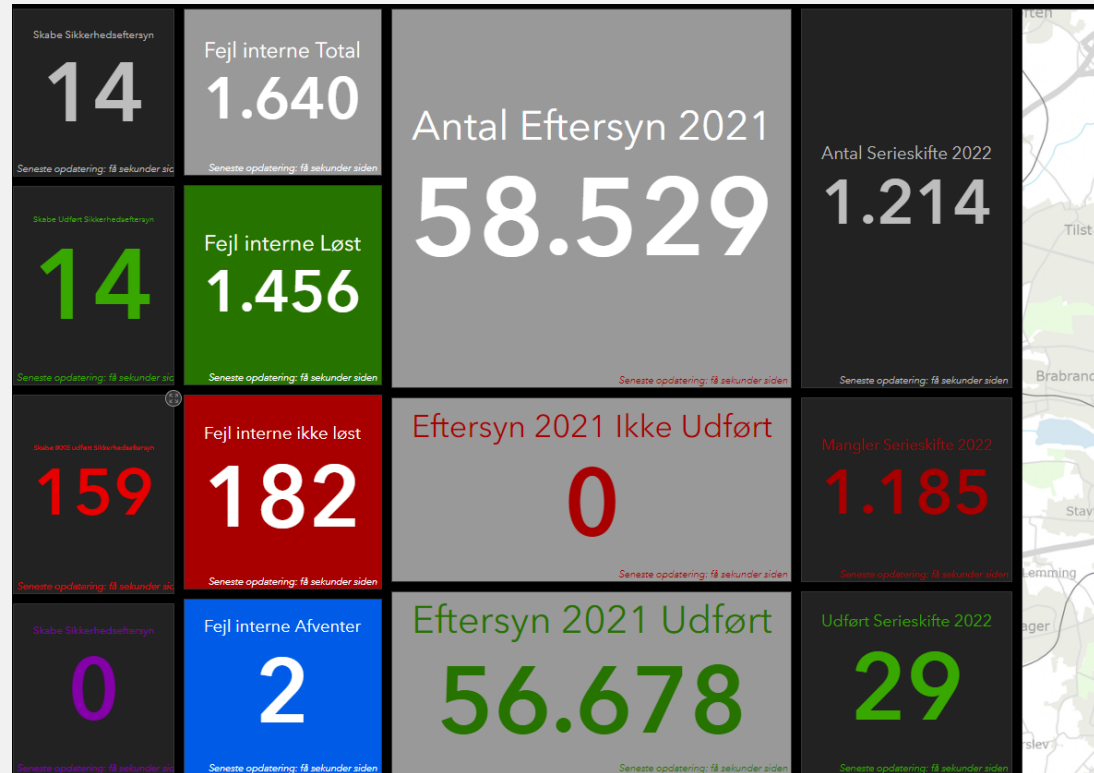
Skabe Sikkerhedseftersyn
14
Seneste opdatering: få sekunder sid

Fejl interne Total
1.640
Seneste opdatering: få sekunder siden

Antal Eftersyn 2021
58.529
Seneste opdatering: få sekunder siden

Antal Serieskifte 2022
1.214
Seneste opdatering: få sekunder siden

Skabe Udført Sikkerhedseftersyn
14
Seneste opdatering: få sekunder sid

Fejl interne Løst
1.456
Seneste opdatering: få sekunder siden

Skabe IKKE udført Sikkerhedseftersyn
159
Seneste opdatering: få sekunder sid

Fejl interne ikke løst
182
Seneste opdatering: få sekunder siden

Eftersyn 2021 Ikke Udført
0
Seneste opdatering: få sekunder siden

Mangler Serieskifte 2022
1.185
Seneste opdatering: få sekunder siden

Skabe Sikkerhedseftersyn
0
Seneste opdatering: få sekunder sid

Fejl interne Afventer
2
Seneste opdatering: få sekunder siden

Eftersyn 2021 Udført
56.678
Seneste opdatering: få sekunder siden

Udført Serieskifte 2022
29
Seneste opdatering: få sekunder siden

Tilst
Brabrand
Stav
Lemming
ager
rslev